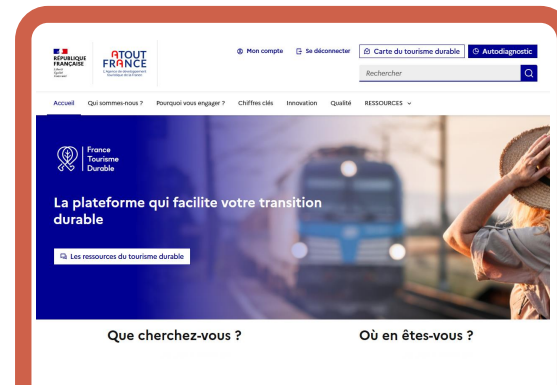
RÉPUBLIQUE FRANÇAISE
Liberté Égalité Fraternité

ATOUT FRANCE
L'Agence de développement touristique de la France

Mon compte
Se déconnecter
Carte du tourisme durable
Autodiagnostic
Rechercher

Accueil
Qui sommes-nous ?
Pourquoi vous engager ?
Chiffres clés
Innovation
Qualité
RESSOURCES

France Tourisme Durable

La plateforme qui facilite votre transition durable

Les ressources du tourisme durable

Que cherchez-vous ?

Où en êtes-vous ?